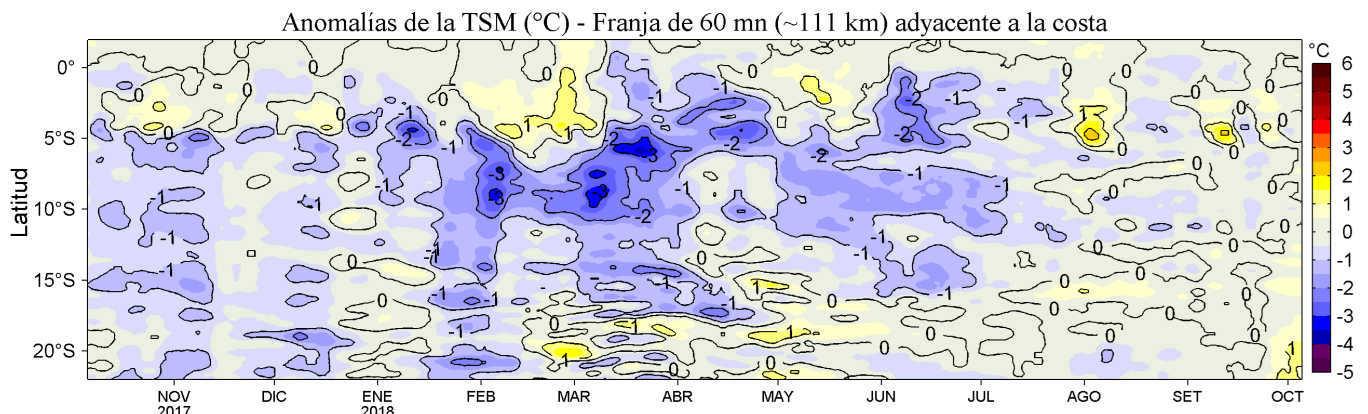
Anomalías de la TSM (°C) - Franja de 60 mn (~111 km) adyacente a la costa

Latitud

0°
5°S
10°S
15°S
20°S

NOV 2017
DIC
ENE 2018
FEB
MAR
ABR
MAY
JUN
JUL
AGO
SET
OCT

°C
6
5
4
3
2
1
0
-1
-2
-3
-4
-5

0 -1 -2 -3 1 -1 0 -2 -3 -1 0 1 -1 -2 0 -1 0 1 0 -1 0 -1 1 0 -1 0 1 0 1 0 -1 0 1 0 -1 -2 0 1 0 -1 0 1 0 1